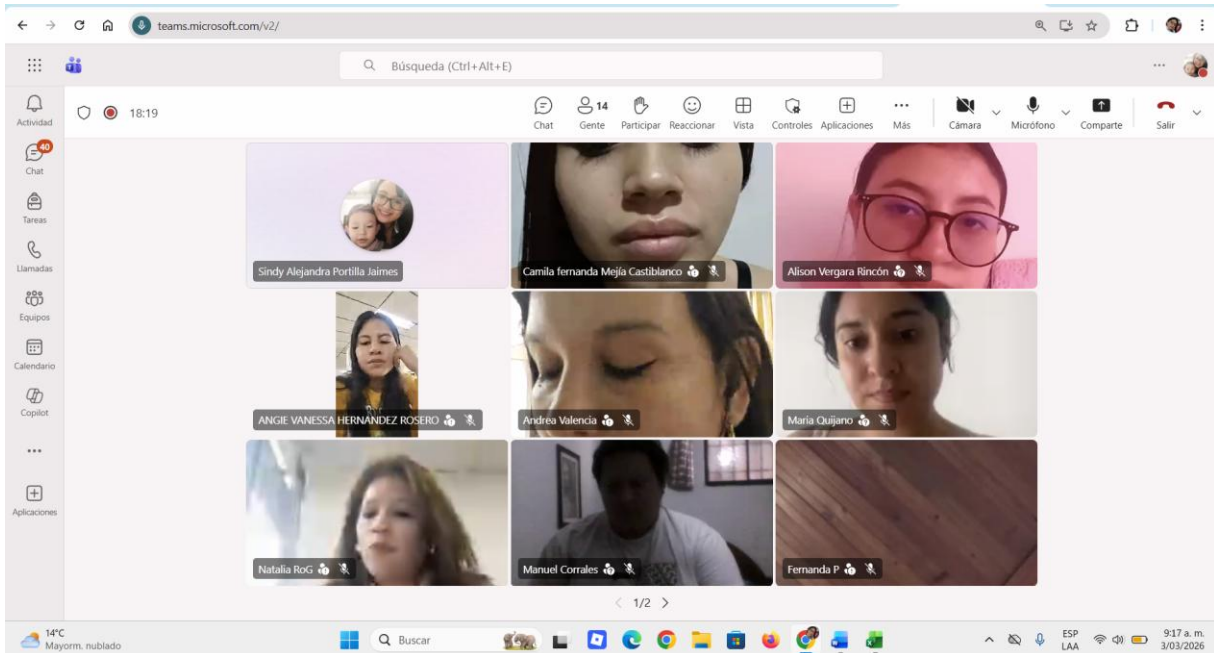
teams.microsoft.com/v2/

Búsqueda (Ctrl+Alt+E)

Actividad
40
Chat
Tareas
Llamadas
Equipos
Calendario
Copilot
...
Aplicaciones

18:19

Chat
14
Gente
Participar
Reaccionar
Vista
Controles
Aplicaciones
Más
Cámara
Micrófono
Comparte
Salir

Sindy Alejandra Portilla Jaimes
Camila fernanda Mejía Castiblanco
Alison Vergara Rincón
ANGIE VANESSA HERNANDEZ ROSERO
Andrea Valencia
Maria Quijano
Natalia RoG
Manuel Corrales
Fernanda P

1/2

14°C
Mayorm. nublado
Buscar
ESP
LAA
9:17 a. m.
3/03/2026